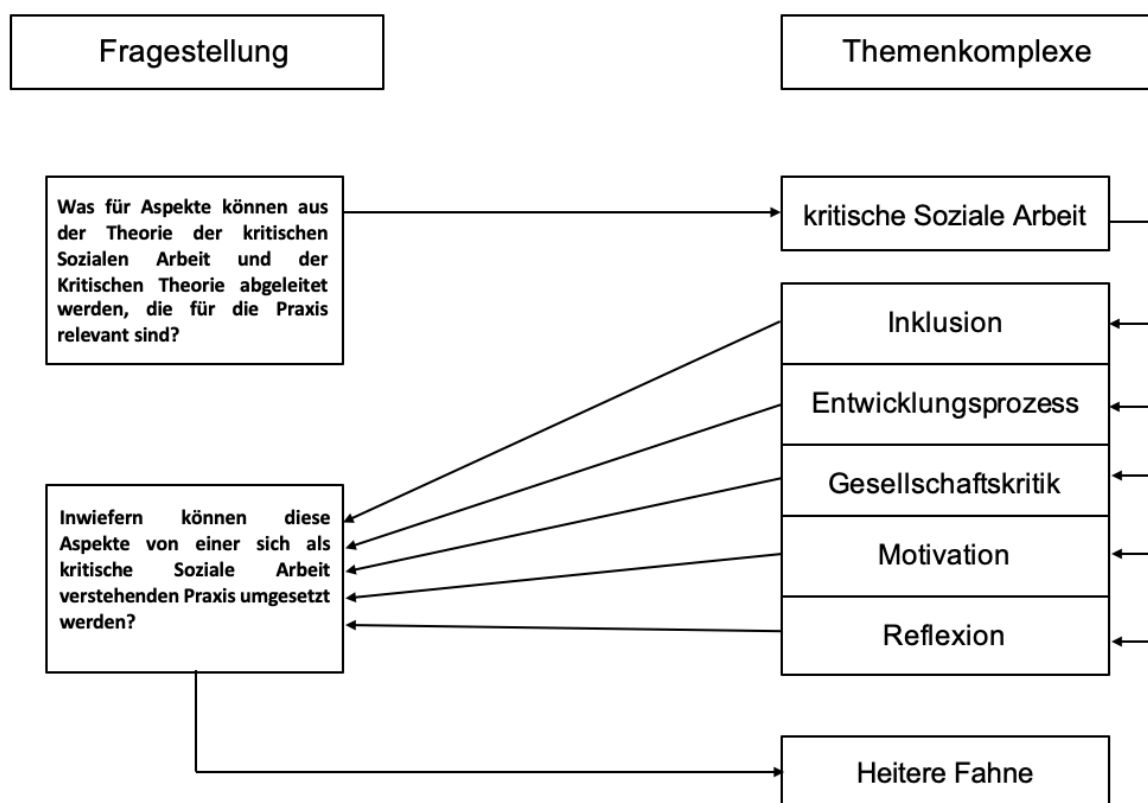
Fragestellung

Themenkomplexe

Was für Aspekte können aus der Theorie der kritischen Sozialen Arbeit und der Kritischen Theorie abgeleitet werden, die für die Praxis relevant sind?

kritische Soziale Arbeit

Inklusion

Entwicklungsprozess

Gesellschaftskritik

Motivation

Reflexion

Inwiefern können diese Aspekte von einer sich als kritische Soziale Arbeit verstehenden Praxis umgesetzt werden?

Heitere Fahne